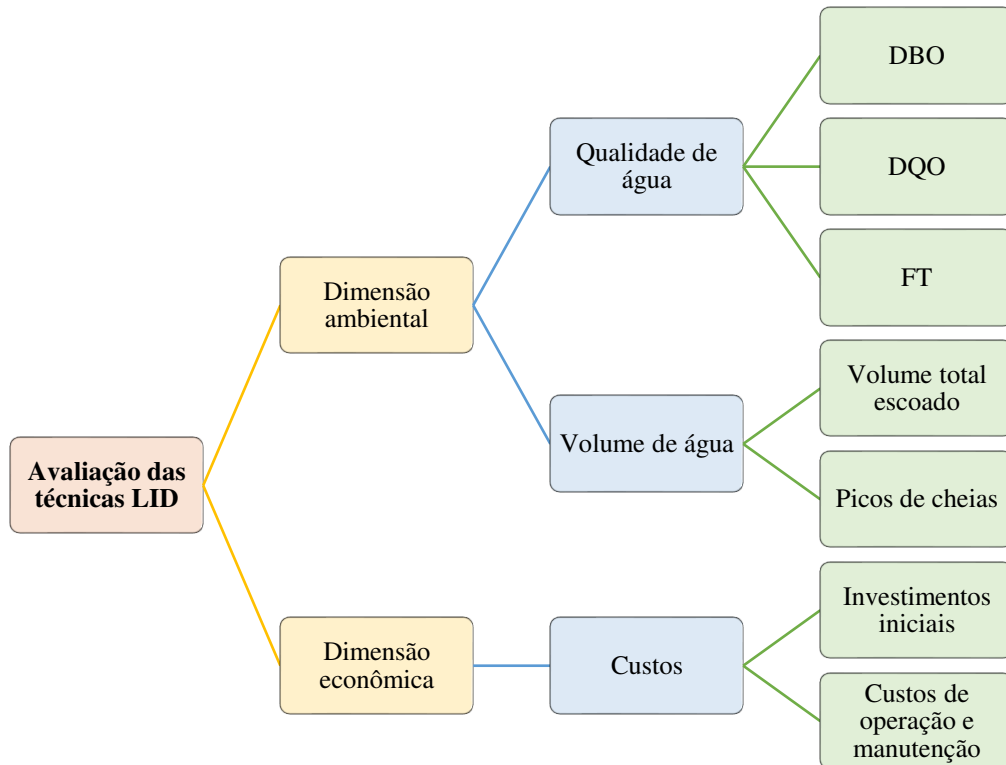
Avaliação das técnicas LID

Dimensão ambiental

Qualidade de água

DBO

DQO

FT

Volume de água

Volume total escoado

Picos de cheias

Dimensão econômica

Custos

Investimentos iniciais

Custos de operação e manutenção